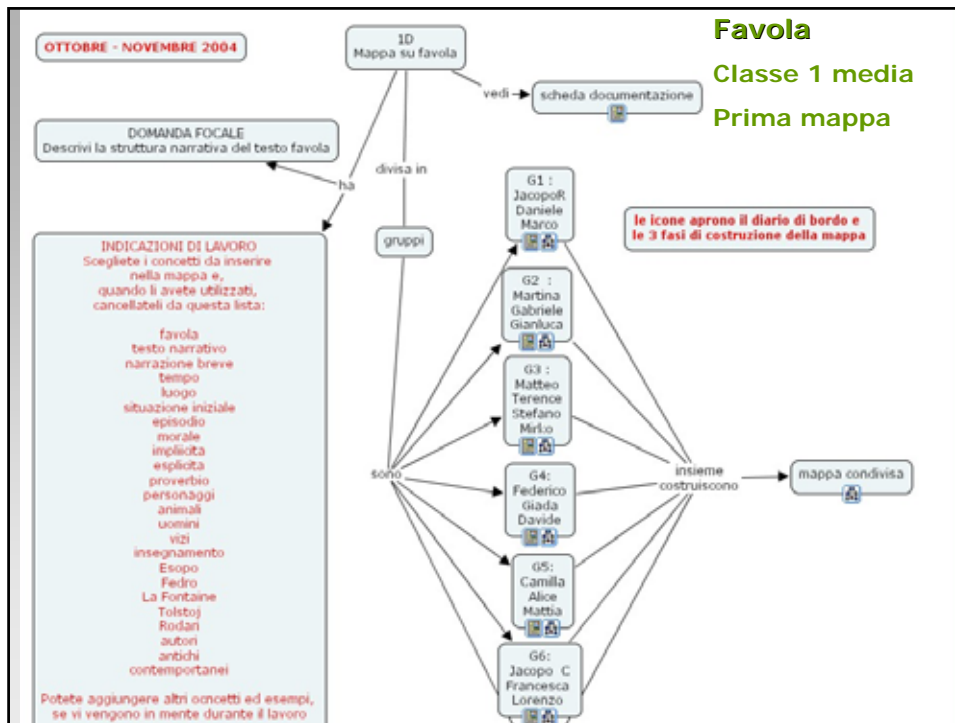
Favola
Classe 1 media
Prima mappa

OTTOBRE - NOVEMBRE 2004

1D
Mappa su favola

vedi

scheda documentazione

DOMANDA FOCALE
Descrivi la struttura narrativa del testo favola

ha

divisa in

gruppi

INDICAZIONI DI LAVORO
Scegliete i concetti da inserire nella mappa e, quando li avete utilizzati, cancellateli da questa lista:

favola
testo narrativo
narrazione breve
tempo
luogo
situazione iniziale
episodio
morale
implicita
esplicita
proverbio
personaggi
animali
uomini
vizi
insegnamento
Esopo
Fedro
La Fontaine
Tolstoj
Rodari
autori
antichi
contemportanei

Potete aggiungere altri concetti ed esempi, se vi vengono in mente durante il lavoro

le icone aprono il diario di bordo e le 3 fasi di costruzione della mappa

sono

G1 :
JacopoR
Daniele
Marco

G2 :
Martina
Gabriele
Gianluca

G3 :
Matteo
Terence
Stefano
Mirko

G4:
Federico
Giada
Davide

G5:
Camilla
Alice
Mattia

G6:
Jacopo C
Francesca
Lorenzo

insieme
costruiscono

mappa condivisa